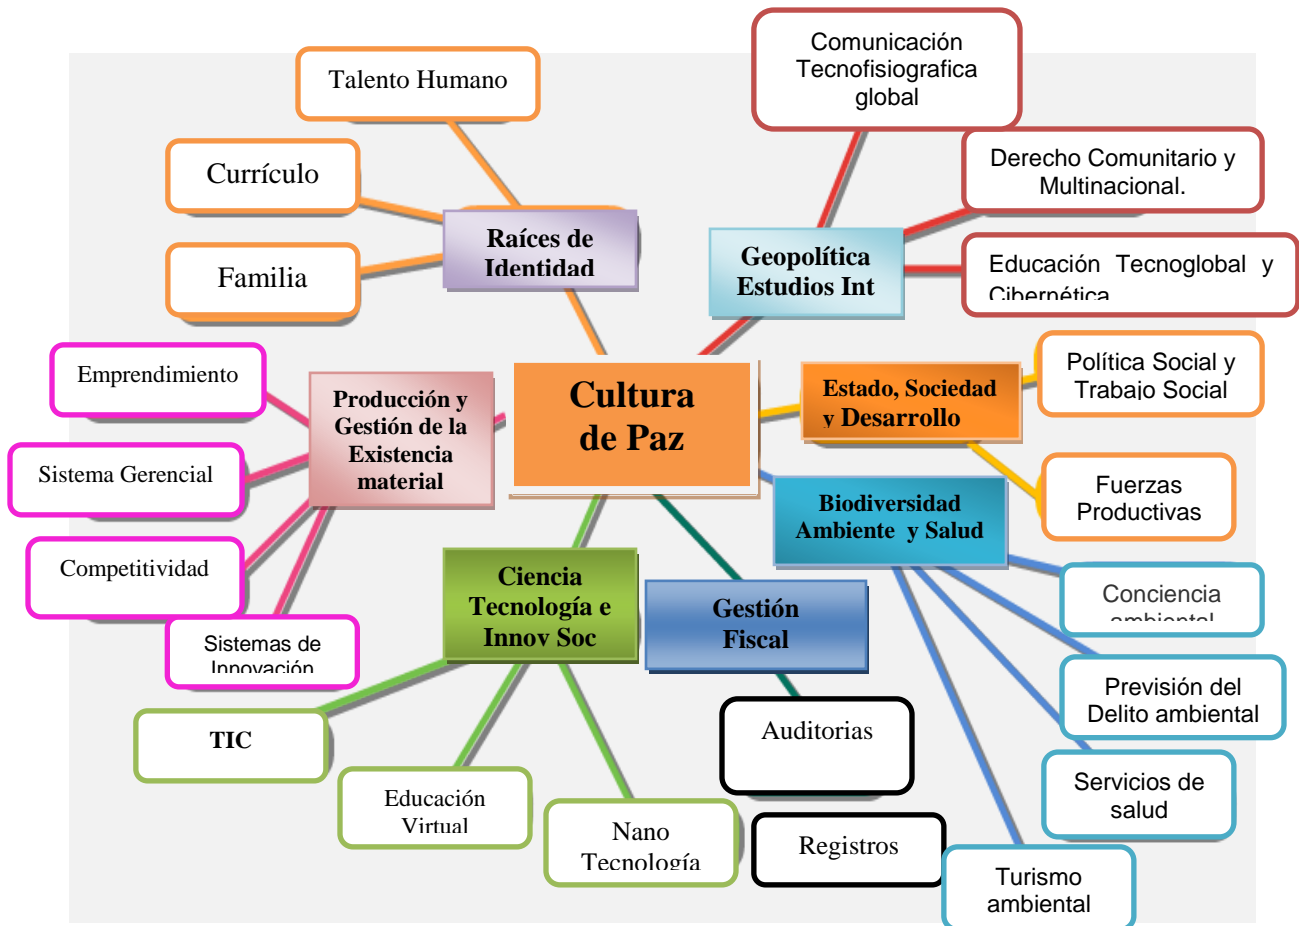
Cultura de Paz

Raíces de Identidad

Talento Humano

Currículo

Familia

Geopolítica Estudios Int

Comunicación Tecnofisiografica global

Derecho Comunitario y Multinacional.

Educación Tecnoglobal y Cibernética

Estado, Sociedad y Desarrollo

Política Social y Trabajo Social

Fuerzas Productivas

Biodiversidad Ambiente y Salud

Conciencia ambiental

Previsión del Delito ambiental

Servicios de salud

Turismo ambiental

Gestión Fiscal

Auditorias

Registros

Ciencia Tecnología e Innov Soc

TIC

Educación Virtual

Nano Tecnología

Producción y Gestión de la Existencia material

Emprendimiento

Sistema Gerencial

Competitividad

Sistemas de Innovación